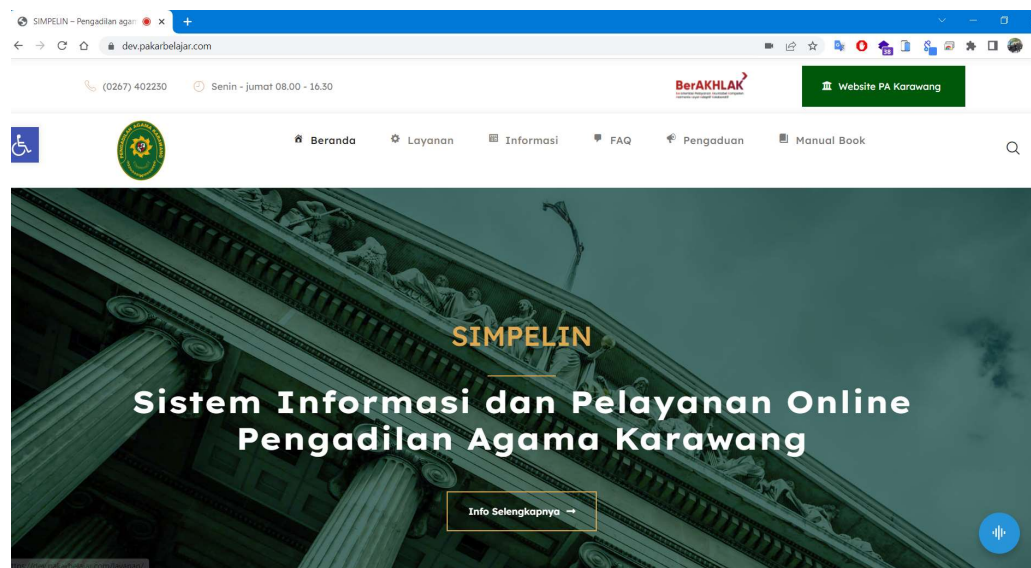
SIMPELIN – Pengadilan agar ×
+
dev.pakarbelajar.com

(0267) 402230
Senin - jumat 08.00 - 16.30
BerAKHLAK
Website PA Karawang

Beranda
Layanan
Informasi
FAQ
Pengaduan
Manual Book

SIMPELIN

Sistem Informasi dan Pelayanan Online Pengadilan Agama Karawang

Info Selengkapnya →